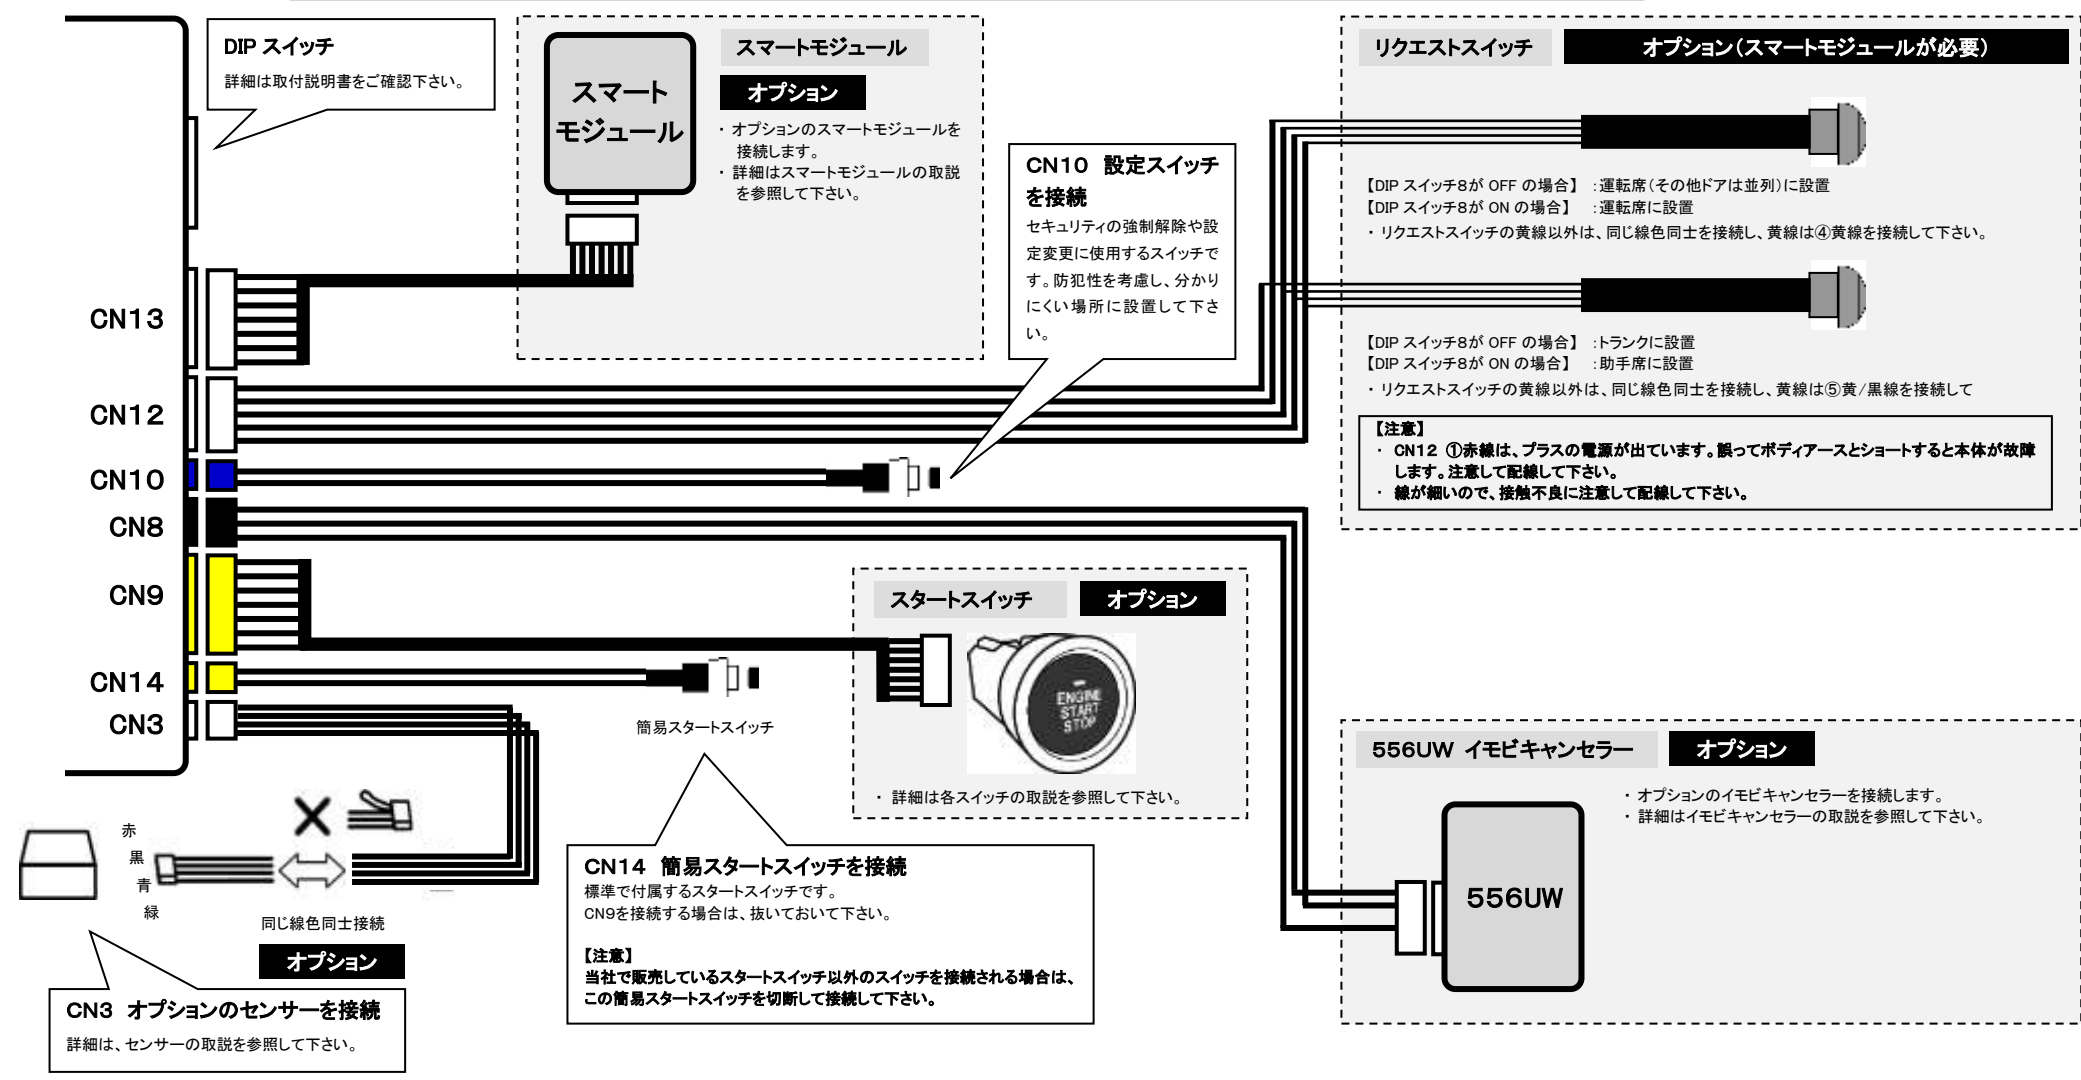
DIP スイッチ
詳細は取付説明書をご確認下さい。

スマート モジュール

スマートモジュール
オプション
・オプションのスマートモジュールを接続します。
・詳細はスマートモジュールの取説を参照して下さい。

CN10 設定スイッチを接続
セキュリティの強制解除や設定変更に使用するスイッチです。防犯性を考慮し、分かりにくい場所に設置して下さい。

リクエストスイッチ
オプション(スマートモジュールが必要)

【DIP スイッチ8が OFF の場合】 :運転席(その他ドアは並列)に設置
【DIP スイッチ8が ON の場合】 :運転席に設置
・リクエストスイッチの黄線以外は、同じ線色同士を接続し、黄線は④黄線を接続して下さい。

【DIP スイッチ8が OFF の場合】 :トランクに設置
【DIP スイッチ8が ON の場合】 :助手席に設置
・リクエストスイッチの黄線以外は、同じ線色同士を接続し、黄線は⑤黄/黒線を接続して

【注意】
・ CN12 ①赤線は、プラスの電源が出ています。誤ってボディアースとショートすると本体が故障します。注意して配線して下さい。
・ 線が細いので、接触不良に注意して配線して下さい。

CN13
CN12
CN10
CN8
CN9
CN14
CN3

スタートスイッチ
オプション
ENGINE START STOP
・詳細は各スイッチの取説を参照して下さい。

簡易スタートスイッチ

556UW イモビキャンセラー
オプション
・オプションのイモビキャンセラーを接続します。
・詳細はイモビキャンセラーの取説を参照して下さい。
556UW

赤
黒
青
緑
同じ線色同士接続
オプション

CN3 オプションのセンサーを接続
詳細は、センサーの取説を参照して下さい。

CN14 簡易スタートスイッチを接続
標準で付属するスタートスイッチです。
CN9を接続する場合は、抜いておいて下さい。

【注意】
当社で販売しているスタートスイッチ以外のスイッチを接続される場合は、この簡易スタートスイッチを切断して接続して下さい。